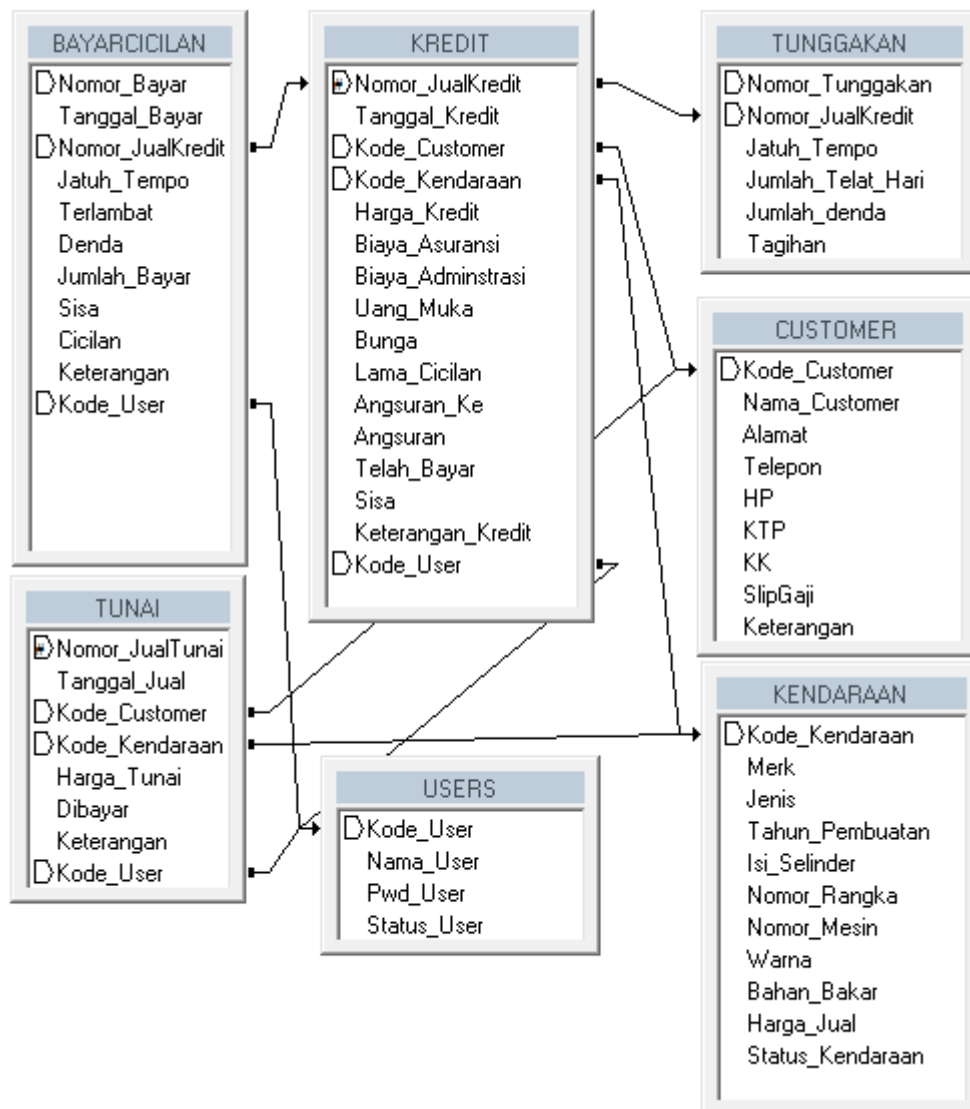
BAYARCICILAN
Nomor_Bayar
Tanggal_Bayar
Nomor_JualKredit
Jatuh_Tempo
Terlambat
Denda
Jumlah_Bayar
Sisa
Cicilan
Keterangan
Kode_User

KREDIT
Nomor_JualKredit
Tanggal_Kredit
Kode_Customer
Kode_Kendaraan
Harga_Kredit
Biaya_Asuransi
Biaya_Adminstrasi
Uang_Muka
Bunga
Lama_Cicilan
Angsuran_Ke
Angsuran
Telah_Bayar
Sisa
Keterangan_Kredit
Kode_User

TUNGGAKAN
Nomor_Tunggakan
Nomor_JualKredit
Jatuh_Tempo
Jumlah_Telat_Hari
Jumlah_denda
Tagihan

CUSTOMER
Kode_Customer
Nama_Customer
Alamat
Telepon
HP
KTP
KK
SlipGaji
Keterangan

TUNAI
Nomor_JualTunai
Tanggal_Jual
Kode_Customer
Kode_Kendaraan
Harga_Tunai
Dibayar
Keterangan
Kode_User

USERS
Kode_User
Nama_User
Pwd_User
Status_User

KENDARAAN
Kode_Kendaraan
Merk
Jenis
Tahun_Pembuatan
Isi_Selinder
Nomor_Rangka
Nomor_Mesin
Warna
Bahan_Bakar
Harga_Jual
Status_Kendaraan